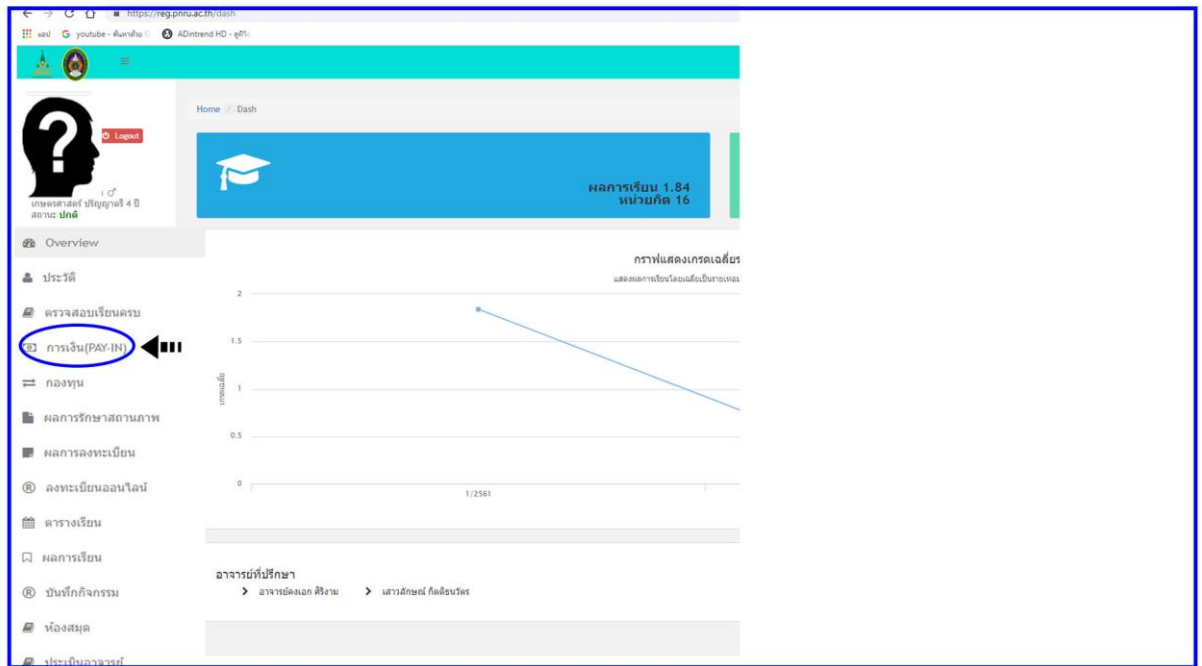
https://reg.pnru.ac.th/dash

แอป youtube - ค้นหาด้วย ADintrend HD - ดูทีวี

Logout

เกษตรศาสตร์ ปริญญาตรี 4 ปี
สถานะ ปกติ

Home / Dash

ผลการเรียน 1.84
หน่วยกิต 16

Overview
ประวัติ
ตรวจสอบเรียนครบ
การเงิน(PAY-IN)
กองทุน
ผลการรักษาสถานภาพ
ผลการลงทะเบียน
ลงทะเบียนออนไลน์
ตารางเรียน
ผลการเรียน
บันทึกกิจกรรม
ห้องสมุด
ประเมินอาจารย์

กราฟแสดงเกรดเฉลี่ย
แสดงผลการเรียนโดยเฉลี่ยเป็นรายเทอม

2
1.5
1
0.5
0
เกรดเฉลี่ย
1/2561

อาจารย์ที่ปรึกษา
อาจารย์คงเอก ศิริงาม
เสาวลักษณ์ กิตติธนวัตร